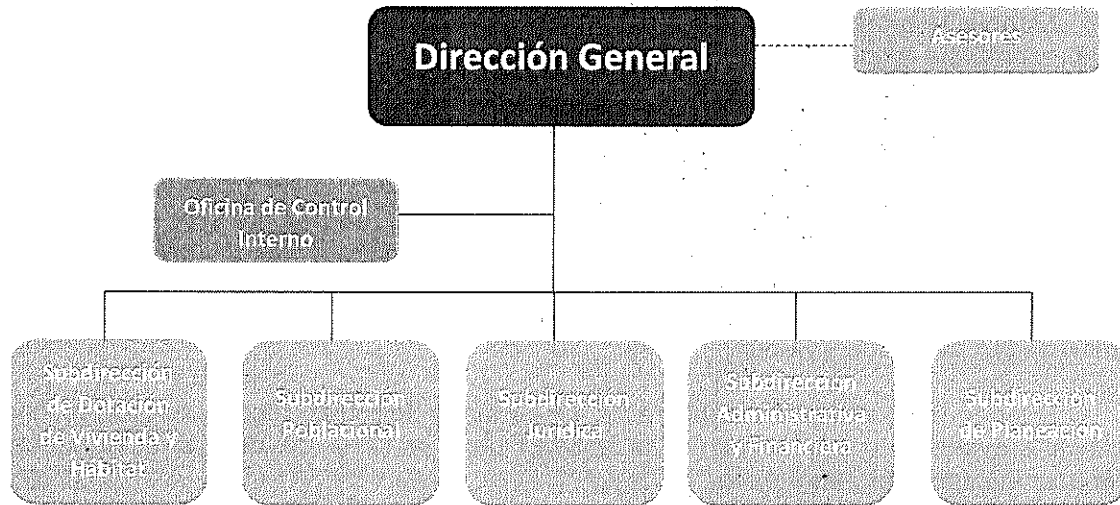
Dirección General

Asesores

Oficina de Control Interno

Subdirección de Dotación de Vivienda y Hábitat

Subdirección Poblacional

Subdirección Jurídica

Subdirección Administrativa y financiera

Subdirección de Planeación